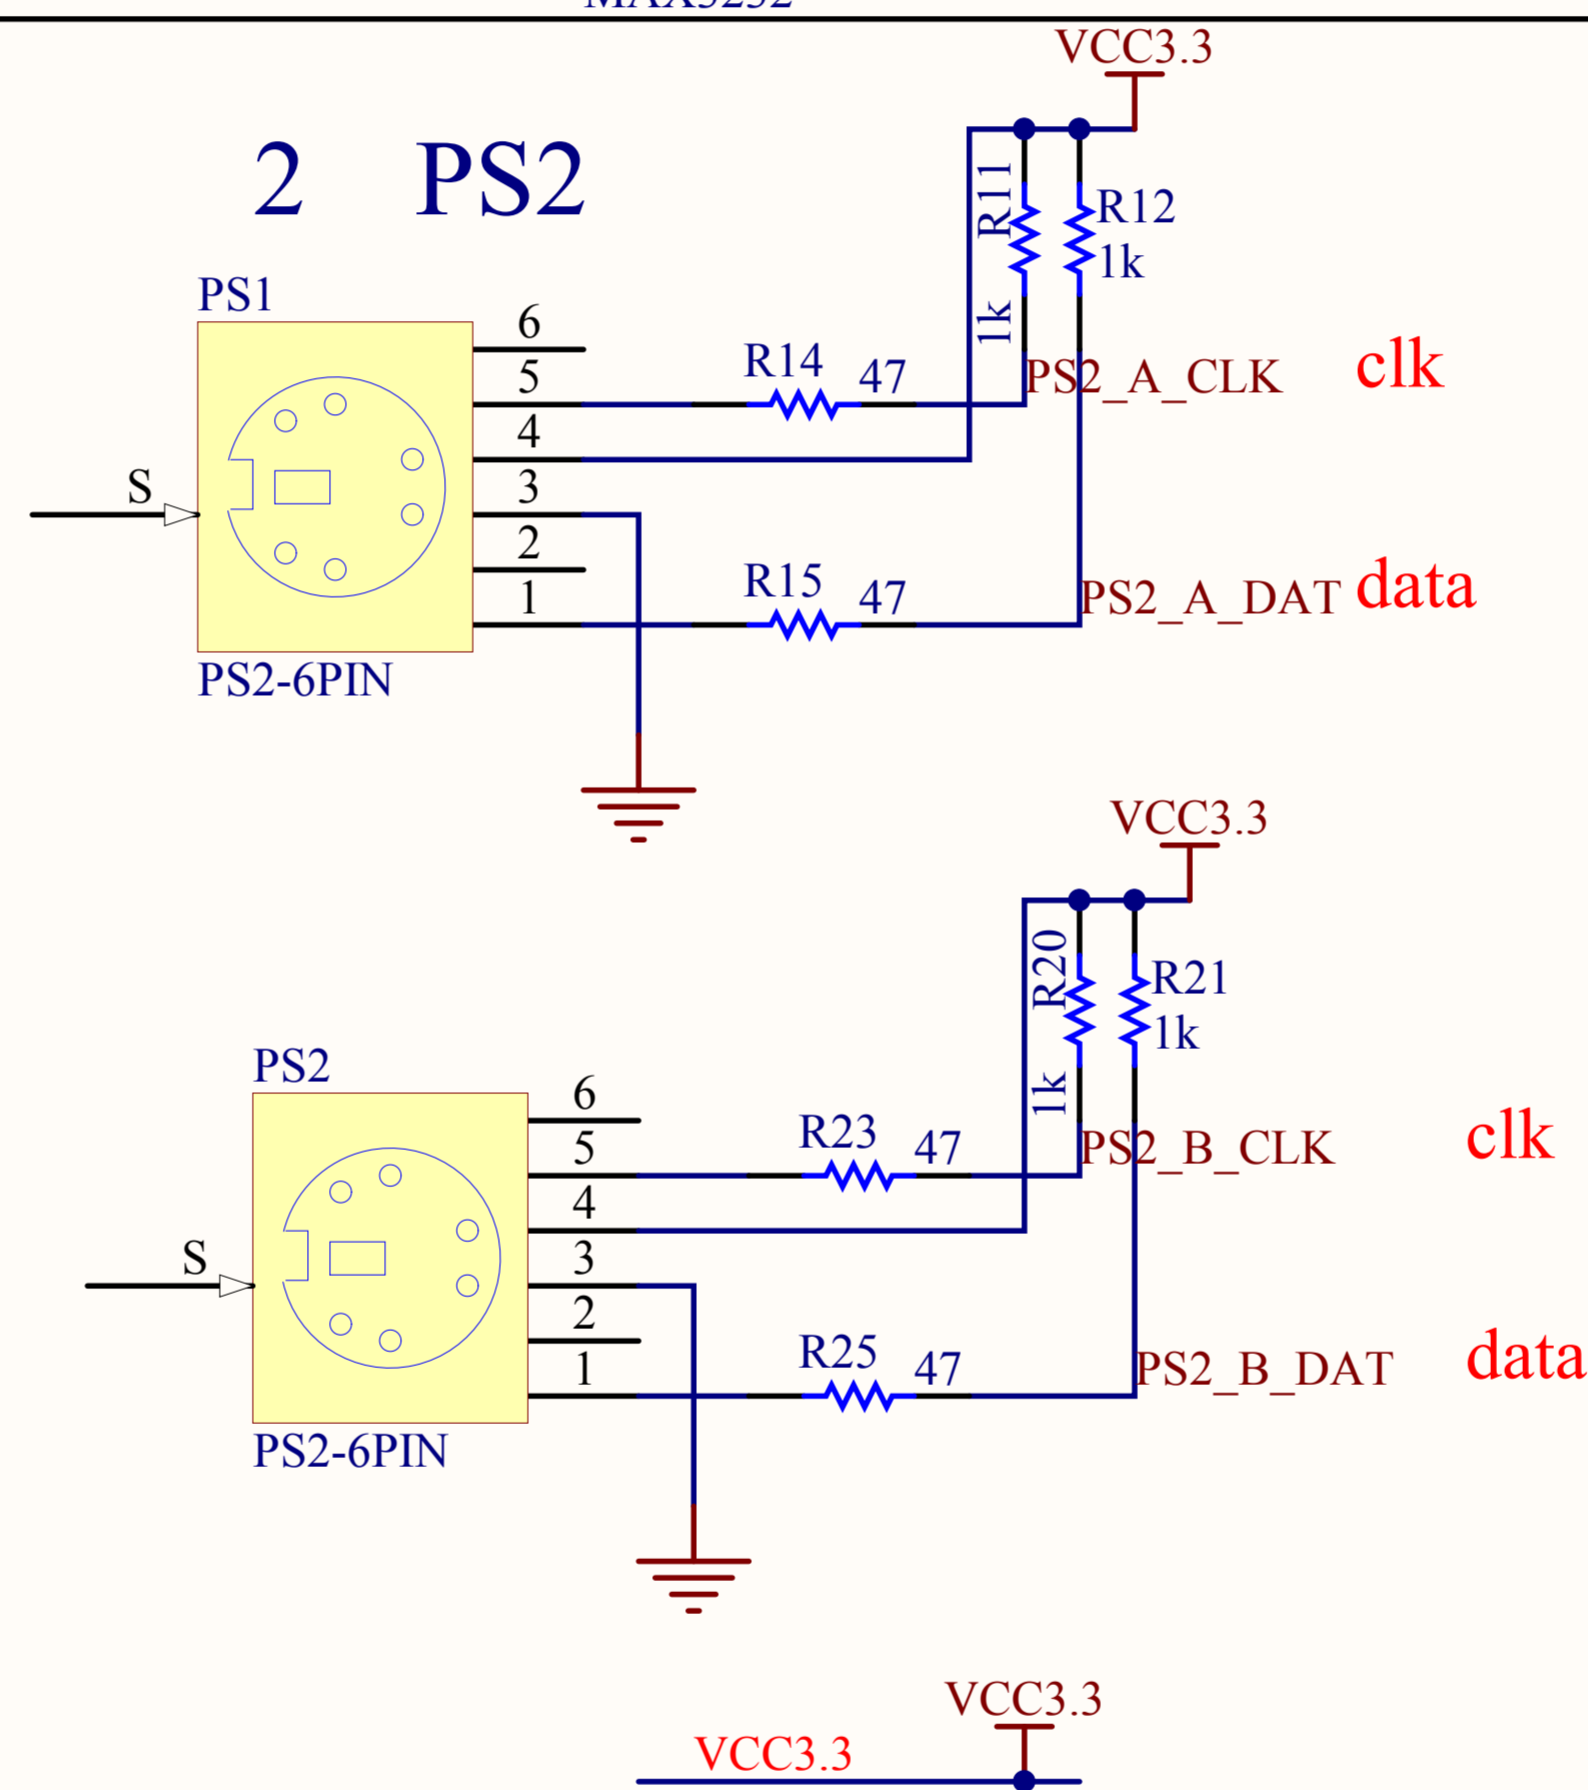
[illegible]

VCC3.3

2 PS2

R11
1k
R12
1k

PS1

6
5
4
3
2
1

R14 47

PS2_A_CLK clk

S

R15 47

PS2_A_DAT data

PS2-6PIN

VCC3.3

R20
1k
R21
1k

PS2

6
5
4
3
2
1

R23 47

PS2_B_CLK clk

S

R25 47

PS2_B_DAT data

PS2-6PIN

VCC3.3
VCC3.3